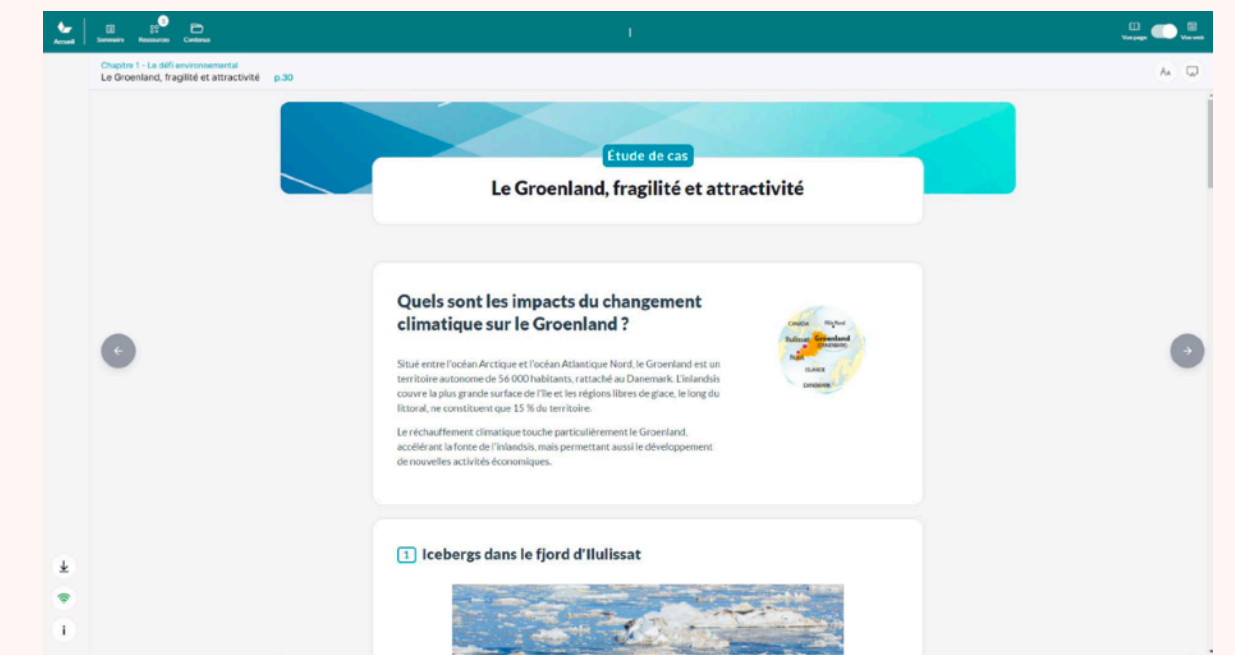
Accueil Sommaire 1 Ressources Contenus

Vue page Vue web

Chapitre 1 - Le défi environnemental
Le Groenland, fragilité et attractivité p.30

Aa

Étude de cas

Le Groenland, fragilité et attractivité

Quels sont les impacts du changement climatique sur le Groenland ?

CANADA Pôle Nord Ilulissat Groenland (DANEMARK) Nuuk ISLANDE DANEMARK

Situé entre l'océan Arctique et l'océan Atlantique Nord, le Groenland est un territoire autonome de 56 000 habitants, rattaché au Danemark. L'inlandsis couvre la plus grande surface de l'île et les régions libres de glace, le long du littoral, ne constituent que 15 % du territoire.

Le réchauffement climatique touche particulièrement le Groenland, accélérant la fonte de l'inlandsis, mais permettant aussi le développement de nouvelles activités économiques.

1 Icebergs dans le fjord d'Ilulissat

i